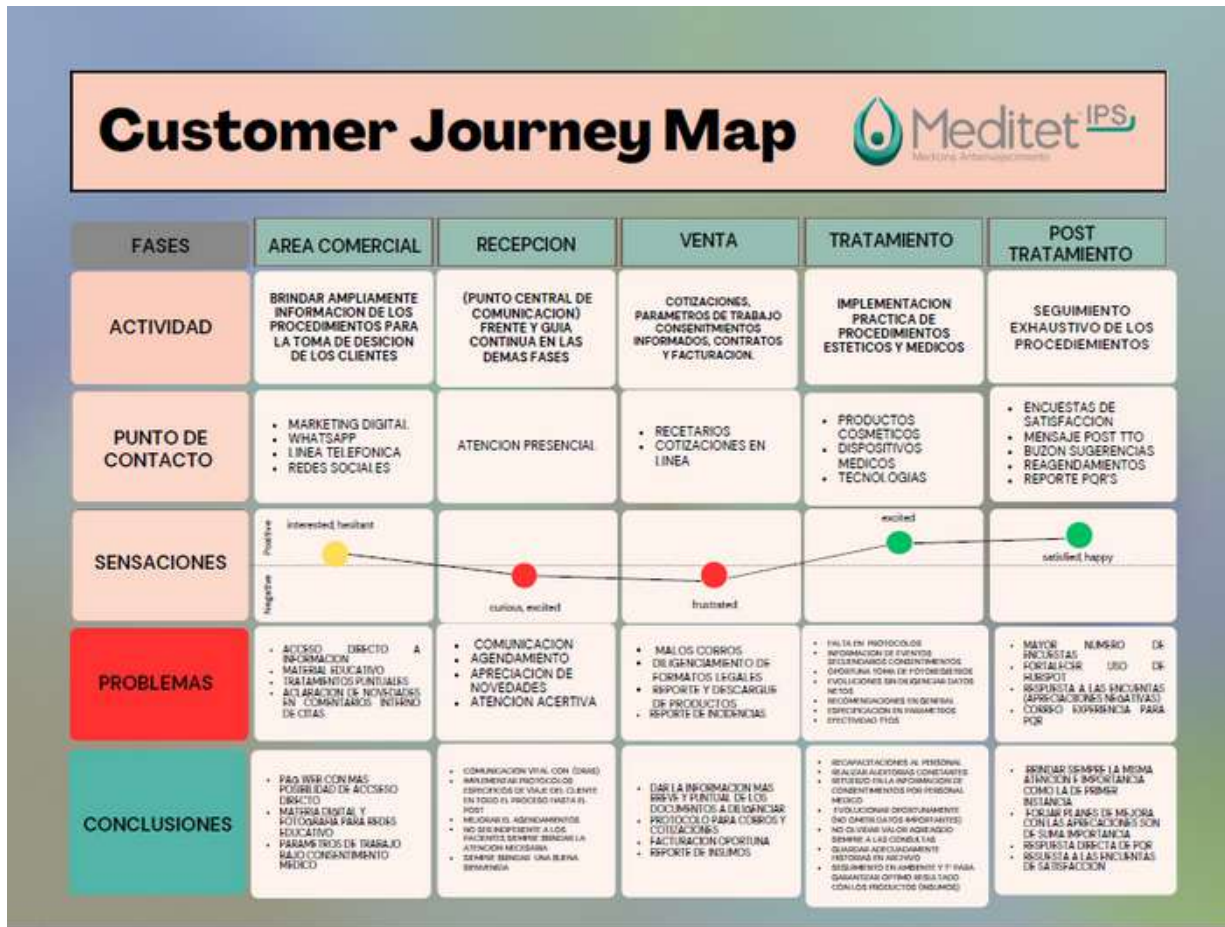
Customer Journey Map

Meditet IPS
Medicina Antienvejecimiento

| FASES | AREA COMERCIAL | RECEPCION | VENTA | TRATAMIENTO | POST TRATAMIENTO |
|---|---|---|---|---|---|
| ACTIVIDAD | BRINDAR AMPLIAMENTE INFORMACION DE LOS PROCEDIMIENTOS PARA LA TOMA DE DESICION DE LOS CLIENTES | (PUNTO CENTRAL DE COMUNICACION) FRENTE Y GUIA CONTINUA EN LAS DEMAS FASES | COTIZACIONES, PARAMETROS DE TRABAJO CONSENTIMIENTOS INFORMADOS, CONTRATOS Y FACTURACION. | IMPLEMENTACION PRACTICA DE PROCEDIMIENTOS ESTETICOS Y MEDICOS | SEGUIMIENTO EXHAUSTIVO DE LOS PROCEDIEMIENTOS |
| PUNTO DE CONTACTO | • MARKETING DIGITAL • WHATSAPP • LINEA TELEFONICA • REDES SOCIALES | ATENCION PRESENCIAL | • RECETARIOS • COTIZACIONES EN LINEA | • PRODUCTOS COSMETICOS • DISPOSITIVOS MEDICOS • TECNOLOGIAS | • ENCUESTAS DE SATISFACCION • MENSAJE POST TTO • BUZON SUGERENCIAS • REAGENDAMIENTOS • REPORTE PQR'S |
| SENSACIONES (Positive / Negative) | interested, hesitant | curious, excited | frustrated | excited | satisfied, happy |
| PROBLEMAS | • ACCESO DIRECTO A INFORMACION • MATERIAL EDUCATIVO • TRATAMIENTOS PUNTUALES • ACLARACION DE NOVEDADES EN COMENTARIOS INTERNO DE CITAS | • COMUNICACION • AGENDAMIENTO • APRECIACION DE NOVEDADES • ATENCION ACERTIVA | • MALOS CORROS • DILIGENCIAMIENTO DE FORMATOS LEGALES • REPORTE Y DESCARGUE DE PRODUCTOS • REPORTE DE INCIDENCIAS | • FALTA EN PROTOCOLOS • INFORMACION DE EVENTOS • SEGUIMIENTO CONSENTIMIENTOS • OPORTUNA TOMA DE FOTOS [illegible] • EVOLUCIONES SIN DILIGENCIAR DATOS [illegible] • RECOMENDACIONES EN GENERAL • ESPECIFICACION EN PARAMETROS • EFECTIVIDAD TTOS | • MAYOR NUMERO DE ENCUESTAS • FORTALECER USO DE HUBSPOT • RESPUESTA A LAS ENCUENTAS (APRECIACIONES NEGATIVAS) • CORREO EXPERIENCIA PARA PQR |
| CONCLUSIONES | • PAG WEB CON MAS POSIBILIDAD DE ACCESO DIRECTO • MATERIAL DIGITAL Y FOTOGRAFIA PARA REDES EDUCATIVO • PARAMETROS DE TRABAJO BAJO CONSENTIMIENTO MEDICO | • COMUNICACION VITAL CON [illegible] • IMPLEMENTAR PROTOCOLOS ESPECIFICOS DE VIAJE DEL CLIENTE EN TODO EL PROCESO HASTA EL POST • MEJORAR EL AGENDAMIENTO • NO SER INDIFERENTE A LOS PACIENTES SIEMPRE BRINDAR LA ATENCION NECESARIA • SIEMPRE BRINDAR UNA BUENA BIENVENIDA | • DAR LA INFORMACION MAS BREVE Y PUNTUAL DE LOS DOCUMENTOS A DILIGENCIAR • PROTOCOLO PARA COBROS Y COTIZACIONES • FACTURACION OPORTUNA • REPORTE DE INSUMOS | • RECAPACITACIONES AL PERSONAL • REALIZAR AUDITORIAS CONSTANTES • REFUERZO EN LA INFORMACION DE CONSENTIMIENTOS POR PERSONAL MEDICO • EVOLUCIONAR OPORTUNAMENTE (NO OMITIR DATOS IMPORTANTES) • NO OLVIDAR VALOR AGREGADO SIEMPRE A LAS CONSULTAS • GUARDAR ADECUADAMENTE HISTORIAS EN ARCHIVO • SEGUIMIENTO EN AMBIENTE Y T° PARA GARANTIZAR OPTIMO RESULTADO CON LOS PRODUCTOS (INSUMOS) | • BRINDAR SIEMPRE LA MISMA ATENCION E IMPORTANCIA COMO LA DE PRIMER INSTANCIA • FORJAR PLANES DE MEJORA CON LAS APRECIACIONES SON DE SUMA IMPORTANCIA • RESPUESTA DIRECTA DE PQR • RESPUESTA A LAS ENCUENTAS DE SATISFACCION |